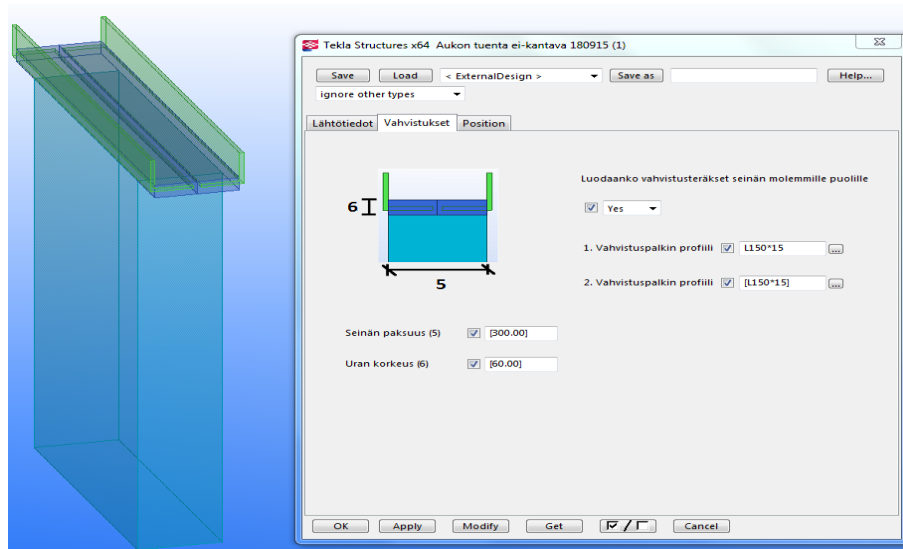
Tekla Structures x64 Aukon tuenta ei-kantava 180915 (1)

Save Load < ExternalDesign > Save as Help...

ignore other types

Lähtötiedot Vahvistukset Position

6

5

Luodaanko vahvistusteräkset seinän molemmille puolille

Yes

1. Vahvistuspalkin profiili L150*15 ...

2. Vahvistuspalkin profiili [L150*15] ...

Seinän paksuus (5) [300.00]

Uran korkeus (6) [60.00]

OK Apply Modify Get Cancel